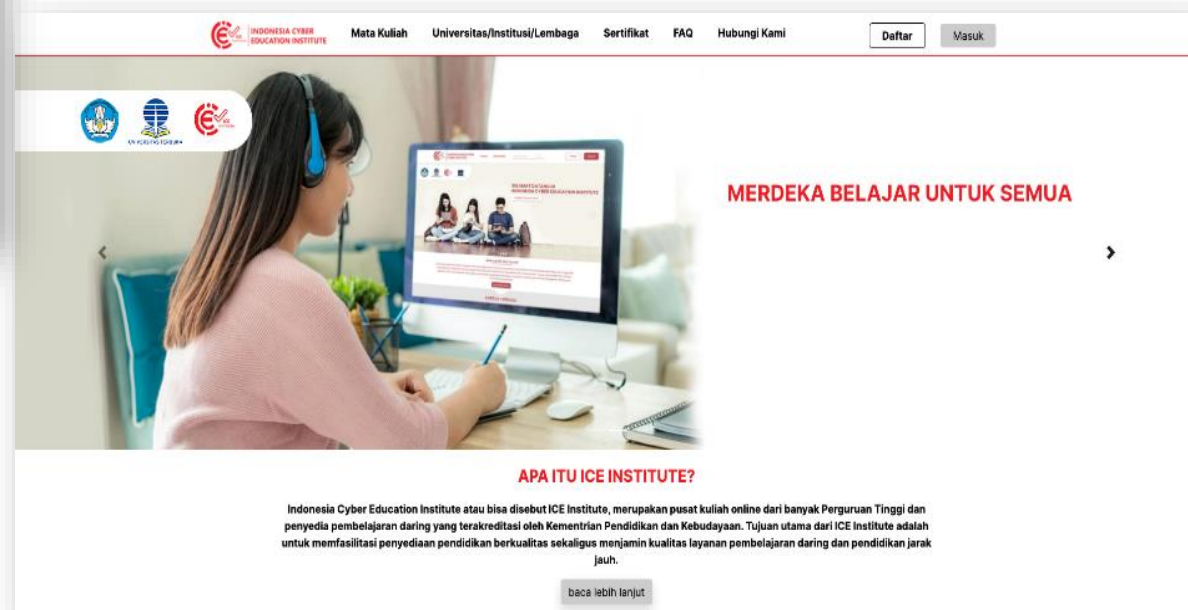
INDONESIA CYBER EDUCATION INSTITUTE

Mata Kuliah Universitas/Institusi/Lembaga Sertifikat FAQ Hubungi Kami

Daftar Masuk

UNIVERSITAS TERBUKA

MERDEKA BELAJAR UNTUK SEMUA

APA ITU ICE INSTITUTE?

Indonesia Cyber Education Institute atau bisa disebut ICE Institute, merupakan pusat kuliah online dari banyak Perguruan Tinggi dan penyedia pembelajaran daring yang terakreditasi oleh Kementrian Pendidikan dan Kebudayaan. Tujuan utama dari ICE Institute adalah untuk memfasilitasi penyediaan pendidikan berkualitas sekaligus menjamin kualitas layanan pembelajaran daring dan pendidikan jarak jauh.

baca lebih lanjut